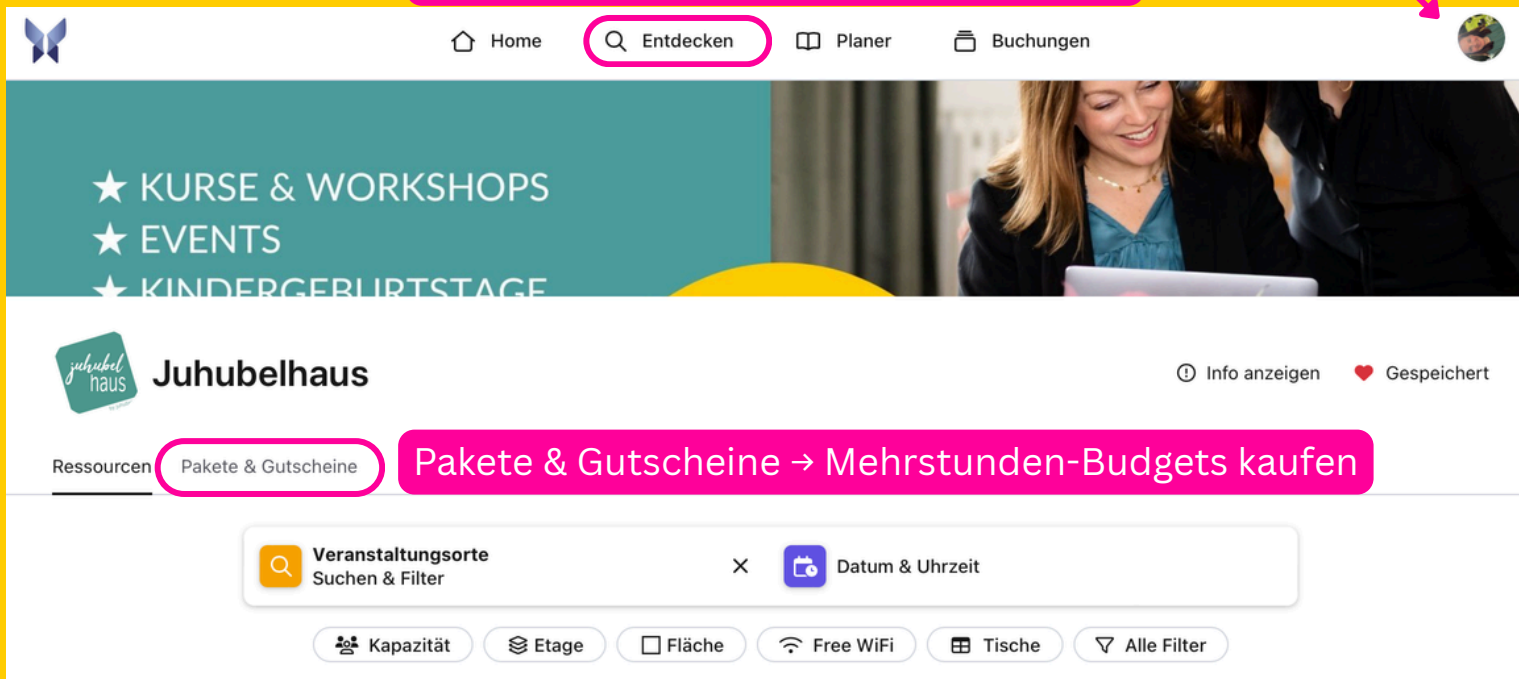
Home Entdecken Planer Buchungen

★ KURSE & WORKSHOPS
★ EVENTS
★ KINDERGEBURTSTAGE

juhubel haus

Juhubelhaus

Info anzeigen Gespeichert

Ressourcen Pakete & Gutscheine

Pakete & Gutscheine → Mehrstunden-Budgets kaufen

Veranstaltungsorte
Suchen & Filter

Datum & Uhrzeit

Kapazität Etage Fläche Free WiFi Tische Alle Filter